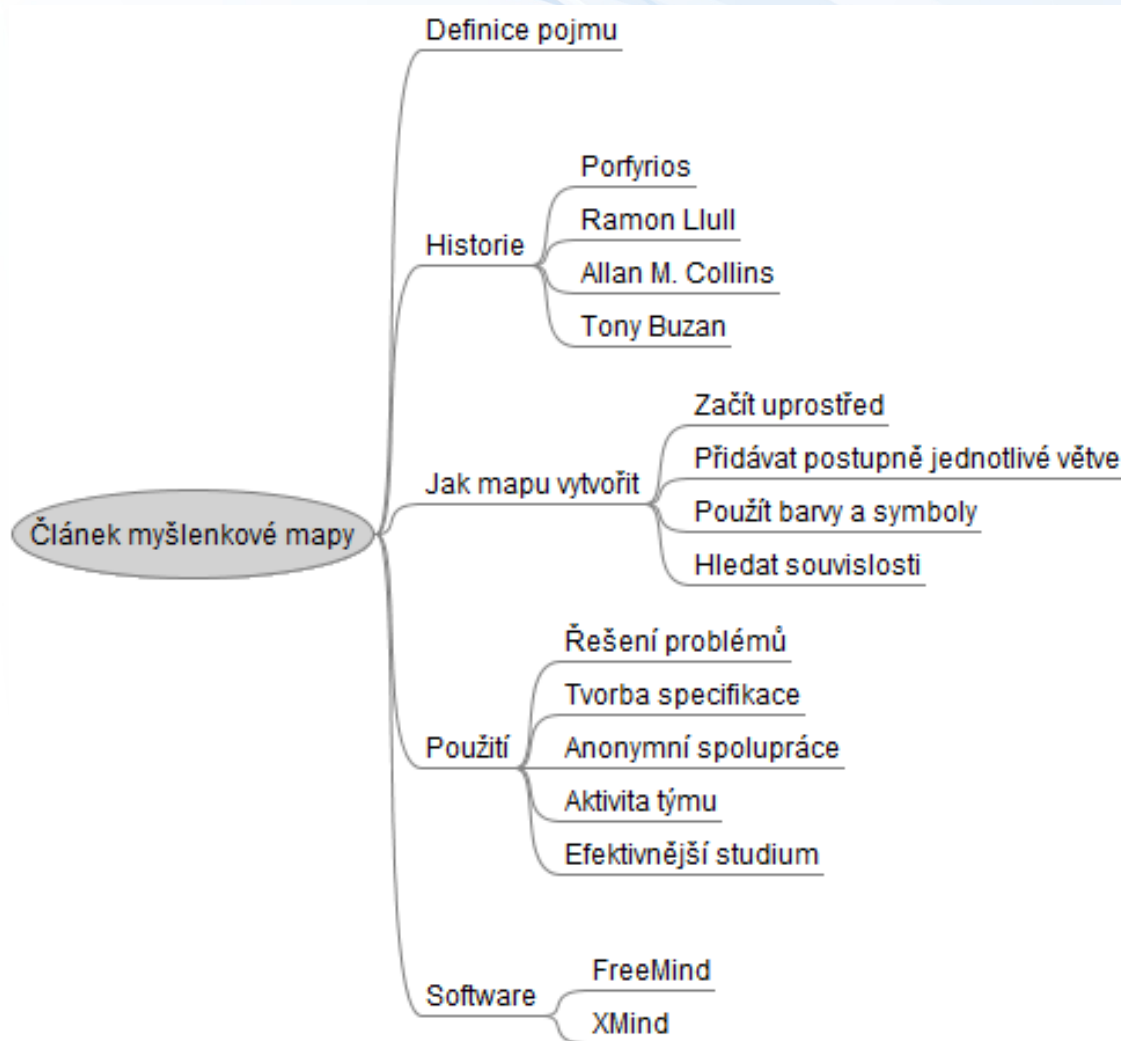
Článek myšlenkové mapy

Definice pojmu

Historie
Porfyrios
Ramon Llull
Allan M. Collins
Tony Buzan

Jak mapu vytvořit
Začít uprostřed
Přidávat postupně jednotlivé větve
Použít barvy a symboly
Hledat souvislosti

Použití
Řešení problémů
Tvorba specifikace
Anonymní spolupráce
Aktivita týmu
Efektivnější studium

Software
FreeMind
XMind